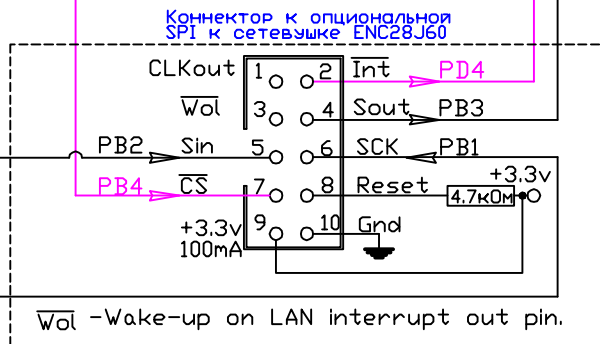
Коннектор к опциональной SPI к сетевушке ENC28J60

CLKout 1 2 $\overline{Int}$ PD4

$\overline{Wol}$ 3 4 Sout PB3

PB2 Sin 5 6 SCK PB1

+3.3v

PB4 $\overline{CS}$ 7 8 Reset 4.7kOm

+3.3v 9 10 Gnd
100mA

$\overline{Wol}$ -Wake-up on LAN interrupt out pin.